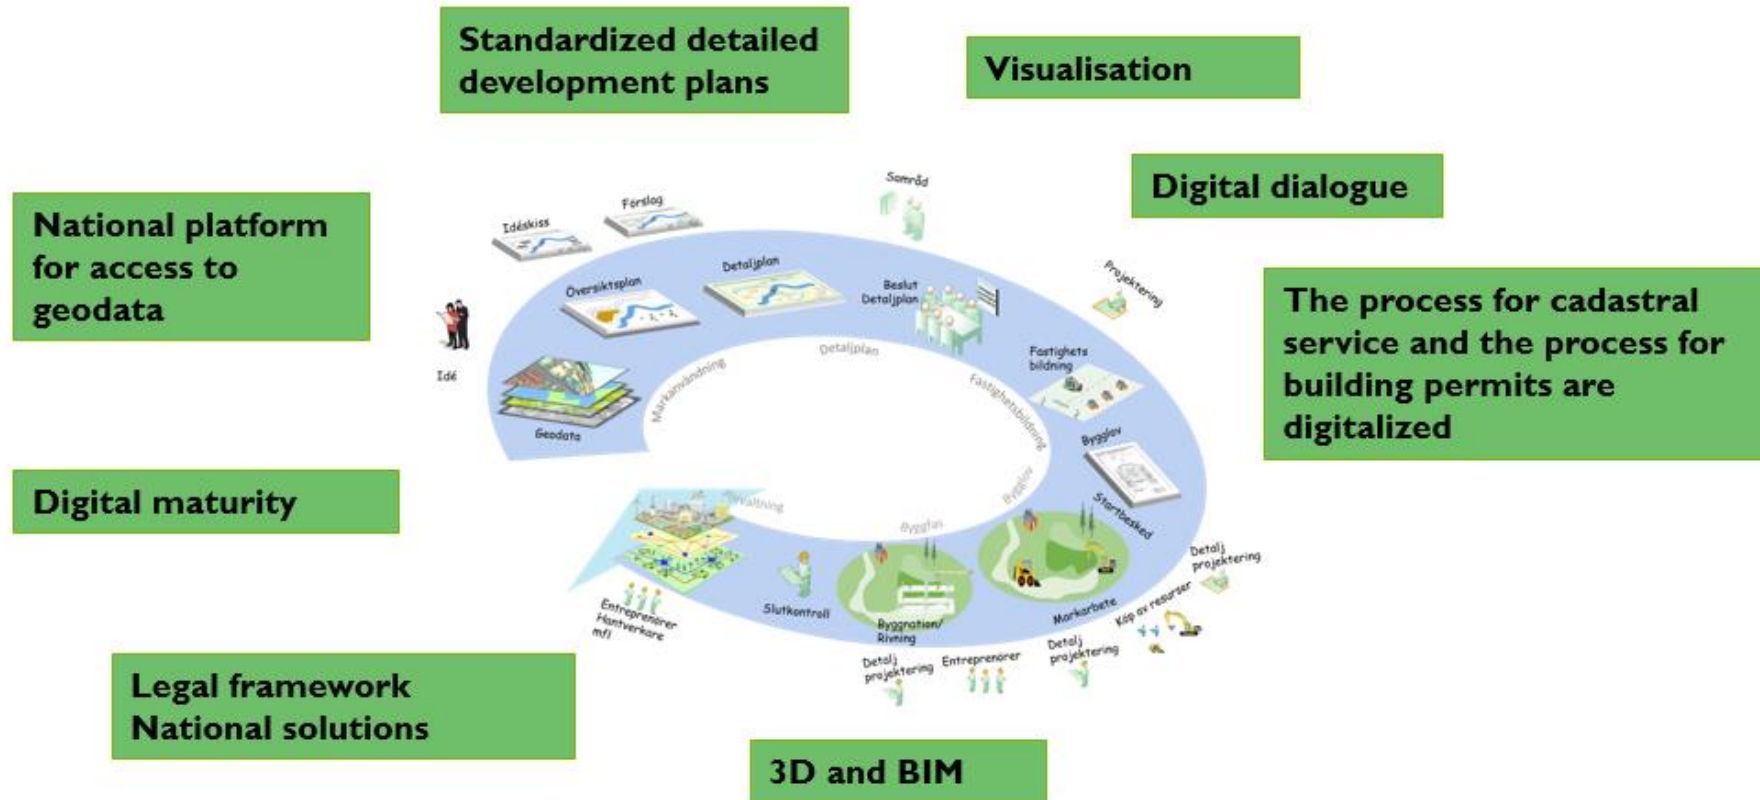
Standardized detailed development plans

Visualisation

Digital dialogue

National platform for access to geodata

The process for cadastral service and the process for building permits are digitalized

Digital maturity

Legal framework
National solutions

3D and BIM

Samråd

Förslag

Idéskiss

Översiktsplan

Detaljplan

Beslut Detaljplan

Projektering

Idé

Geodata

Markanvändning

Detaljplan

Fastighets bildning

Fastighetsbildning

Bygglov

Bygglov

Startbesked

Förvaltning

Byggfas

Detalj projektering

Slutkontroll

Byggnation/ Rivning

Markarbete

Köp av resurser

Entreprenörer Hantverkare m.fl

Detalj projektering

Entreprenörer

Detalj projektering